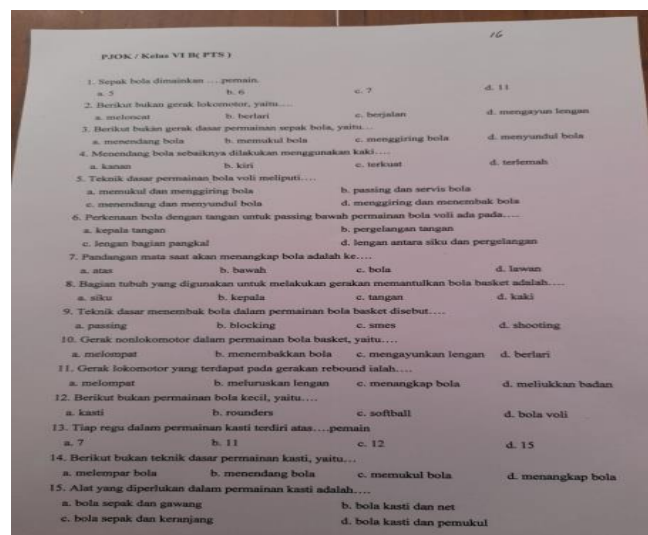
16

PJOK / Kelas VI B( PTS )

1. Sepak bola dimainkan .... pemain.
a. 5 b. 6 c. 7 d. 11
2. Berikut bukan gerak lokomotor, yaitu....
a. meloncat b. berlari c. berjalan d. mengayun lengan
3. Berikut bukan gerak dasar permainan sepak bola, yaitu...
a. menendang bola b. memukul bola c. menggiring bola d. menyundul bola
4. Menendang bola sebaiknya dilakukan menggunakan kaki....
a. kanan b. kiri c. terkuat d. terlemah
5. Teknik dasar permainan bola voli meliputi....
a. memukul dan menggiring bola b. passing dan servis bola
c. menendang dan menyundul bola d. menggiring dan menembak bola
6. Perkenaan bola dengan tangan untuk passing bawah permainan bola voli ada pada....
a. kepala tangan b. pergelangan tangan
c. lengan bagian pangkal d. lengan antara siku dan pergelangan
7. Pandangan mata saat akan menangkap bola adalah ke....
a. atas b. bawah c. bola d. lawan
8. Bagian tubuh yang digunakan untuk melakukan gerakan memantulkan bola basket adalah....
a. siku b. kepala c. tangan d. kaki
9. Teknik dasar menembak bola dalam permainan bola basket disebut....
a. passing b. blocking c. smes d. shooting
10. Gerak nonlokomotor dalam permainan bola basket, yaitu....
a. melompat b. menembakkan bola c. mengayunkan lengan d. berlari
11. Gerak lokomotor yang terdapat pada gerakan rebound ialah....
a. melompat b. meluruskan lengan c. menangkap bola d. meliukkan badan
12. Berikut bukan permainan bola kecil, yaitu....
a. kasti b. rounders c. softball d. bola voli
13. Tiap regu dalam permainan kasti terdiri atas....pemain
a. 7 b. 11 c. 12 d. 15
14. Berikut bukan teknik dasar permainan kasti, yaitu...
a. melempar bola b. menendang bola c. memukul bola d. menangkap bola
15. Alat yang diperlukan dalam permainan kasti adalah....
a. bola sepak dan gawang b. bola kasti dan net
c. bola sepak dan keranjang d. bola kasti dan pemukul